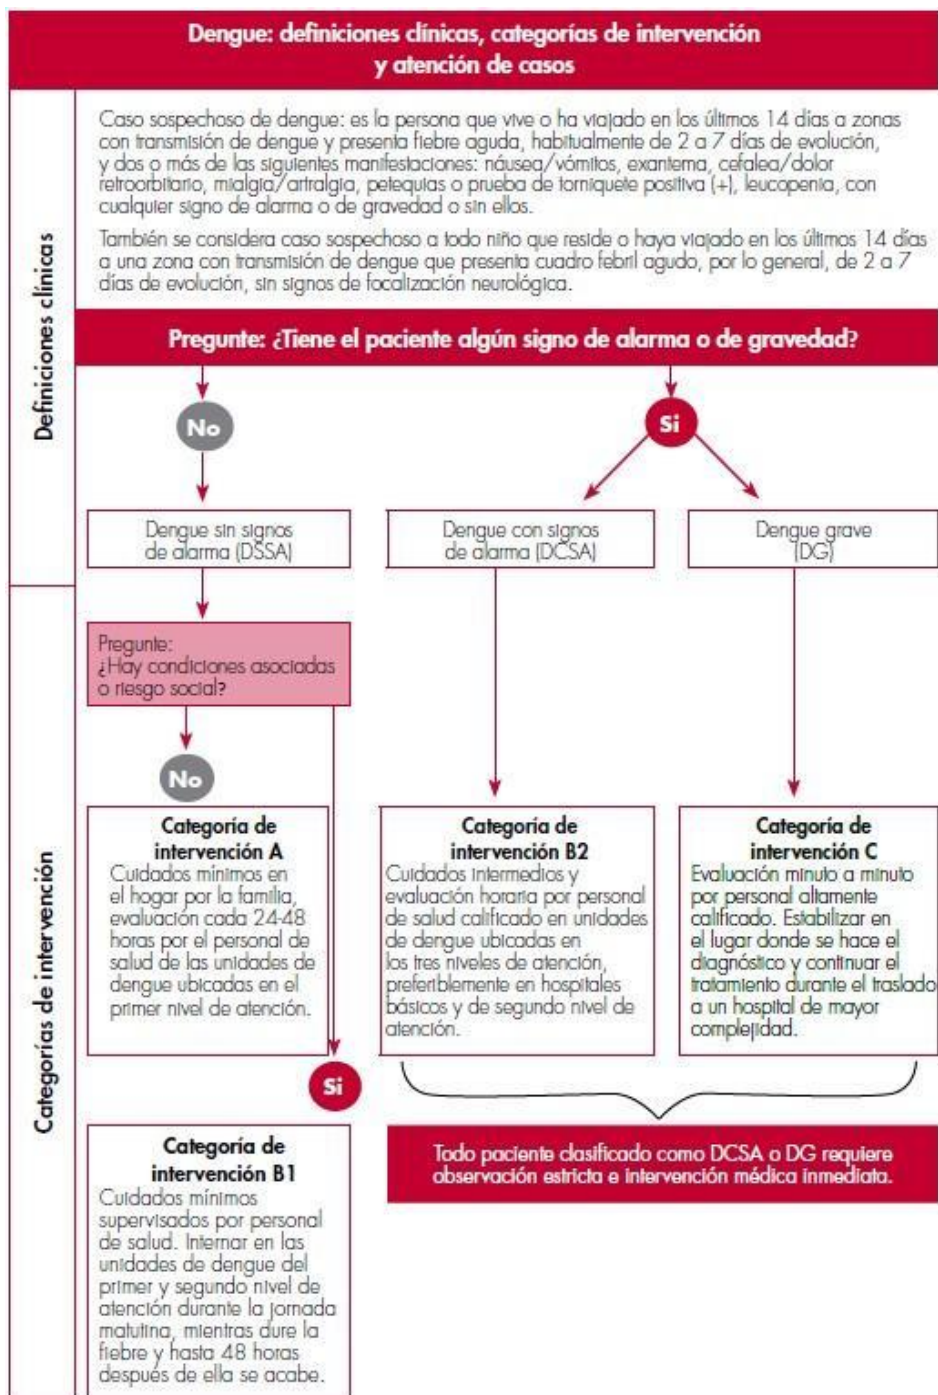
Dengue: definiciones clínicas, categorías de intervención y atención de casos

Definiciones clínicas

Caso sospechoso de dengue: es la persona que vive o ha viajado en los últimos 14 días a zonas con transmisión de dengue y presenta fiebre aguda, habitualmente de 2 a 7 días de evolución, y dos o más de las siguientes manifestaciones: náusea/vómitos, exantema, cefalea/dolor retroorbitario, mialgia/artralgia, petequias o prueba de torniquete positiva (+), leucopenia, con cualquier signo de alarma o de gravedad o sin ellos.

También se considera caso sospechoso a todo niño que reside o haya viajado en los últimos 14 días a una zona con transmisión de dengue que presenta cuadro febril agudo, por lo general, de 2 a 7 días de evolución, sin signos de focalización neurológica.

Pregunte: ¿Tiene el paciente algún signo de alarma o de gravedad?

No

Si

Dengue sin signos de alarma (DSSA)

Dengue con signos de alarma (DCSA)

Dengue grave (DG)

Categorías de intervención

Pregunte: ¿Hay condiciones asociadas o riesgo social?

No

Categoría de intervención A
Cuidados mínimos en el hogar por la familia, evaluación cada 24-48 horas por el personal de salud de las unidades de dengue ubicadas en el primer nivel de atención.

Categoría de intervención B2
Cuidados intermedios y evaluación horaria por personal de salud calificado en unidades de dengue ubicadas en los tres niveles de atención, preferiblemente en hospitales básicos y de segundo nivel de atención.

Categoría de intervención C
Evaluación minuto a minuto por personal altamente calificado. Estabilizar en el lugar donde se hace el diagnóstico y continuar el tratamiento durante el traslado a un hospital de mayor complejidad.

Si

Categoría de intervención B1
Cuidados mínimos supervisados por personal de salud. Internar en las unidades de dengue del primer y segundo nivel de atención durante la jornada matutina, mientras dure la fiebre y hasta 48 horas después de ella se acabe.

Todo paciente clasificado como DCSA o DG requiere observación estricta e intervención médica inmediata.